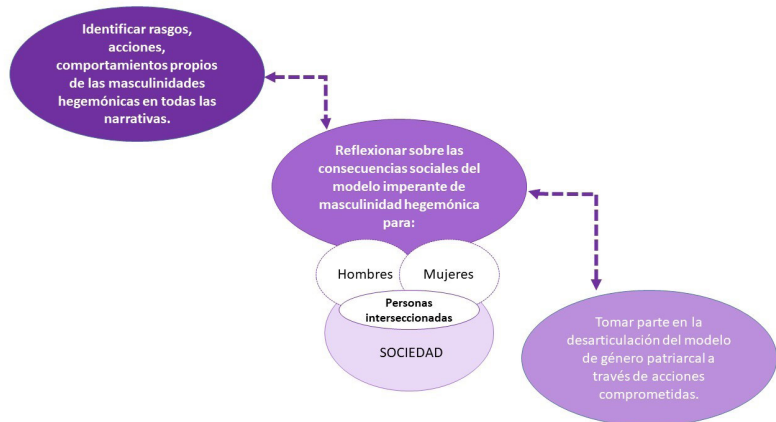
Identificar rasgos, acciones, comportamientos propios de las masculinidades hegemónicas en todas las narrativas.

Reflexionar sobre las consecuencias sociales del modelo imperante de masculinidad hegemónica para:

Hombres

Mujeres

Personas interseccionadas

SOCIEDAD

Tomar parte en la desarticulación del modelo de género patriarcal a través de acciones comprometidas.